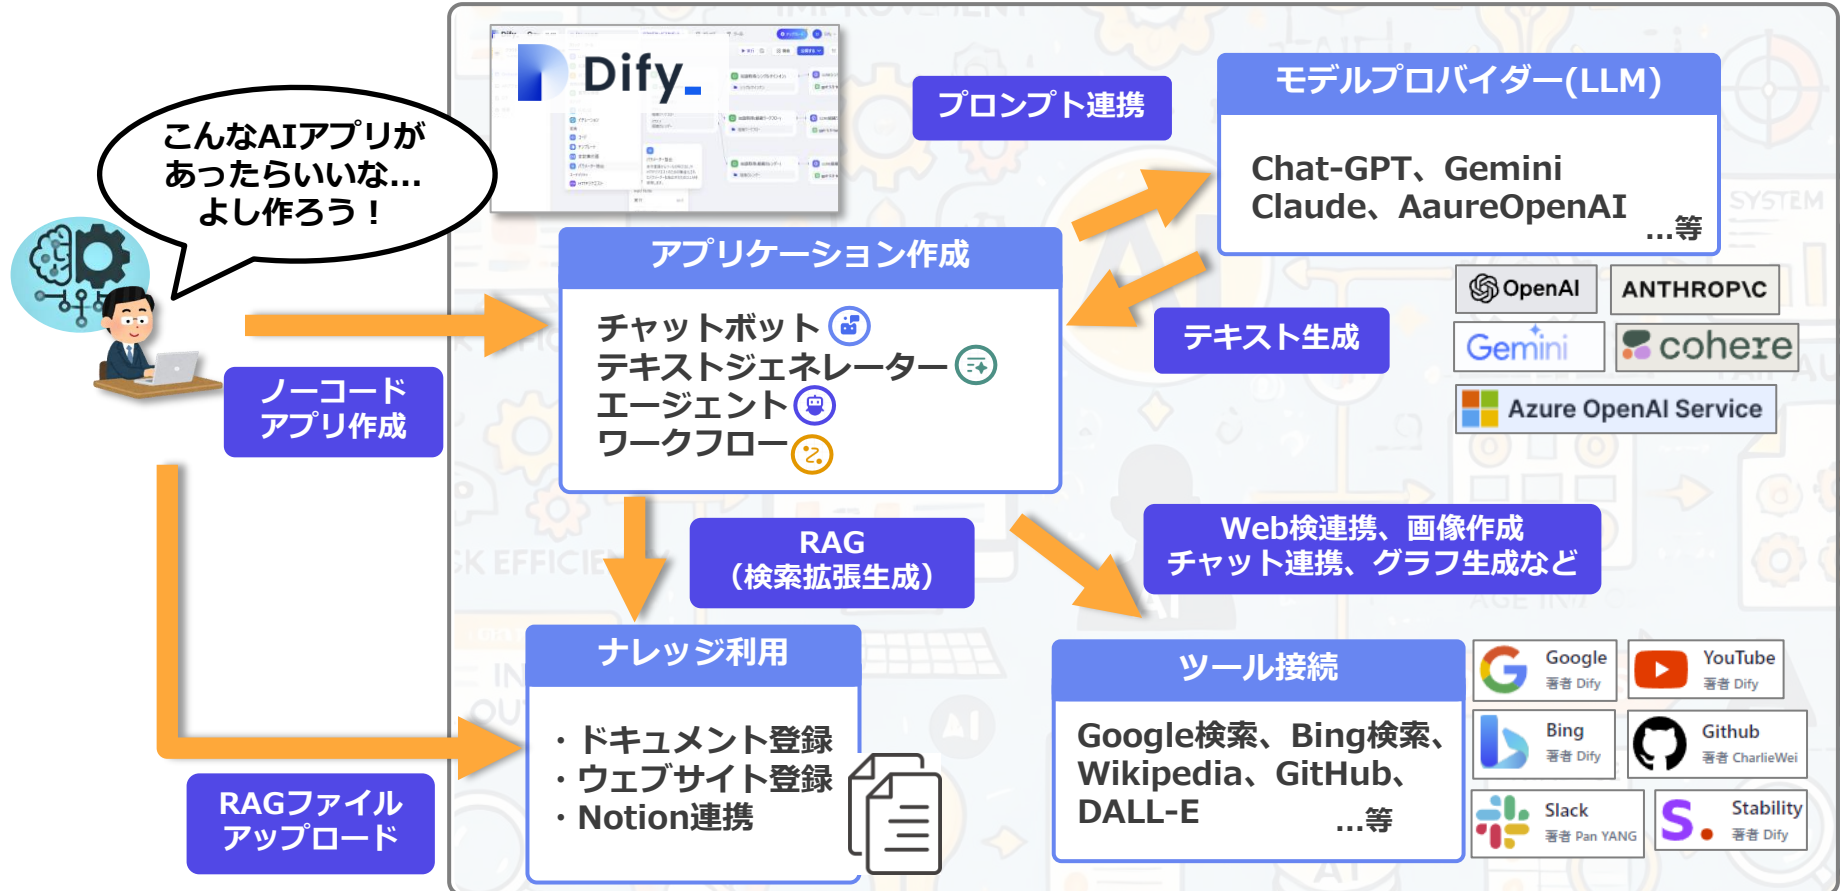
こんなAIアプリがあったらいいな…よし作ろう！

ノーコードアプリ作成

RAGファイルアップロード

Dify

プロンプト連携

モデルプロバイダー(LLM)

Chat-GPT、Gemini
Claude、AaureOpenAI …等

OpenAI
ANTHROP\C
Gemini
cohere
Azure OpenAI Service

アプリケーション作成

チャットボット
テキストジェネレーター
エージェント
ワークフロー

テキスト生成

RAG
(検索拡張生成)

Web検索連携、画像作成
チャット連携、グラフ生成など

ナレッジ利用

・ドキュメント登録
・ウェブサイト登録
・Notion連携

ツール接続

Google検索、Bing検索、
Wikipedia、GitHub、
DALL-E …等

Google 著者 Dify
YouTube 著者 Dify
Bing 著者 Dify
Github 著者 CharlieWei
Slack 著者 Pan YANG
Stability 著者 Dify